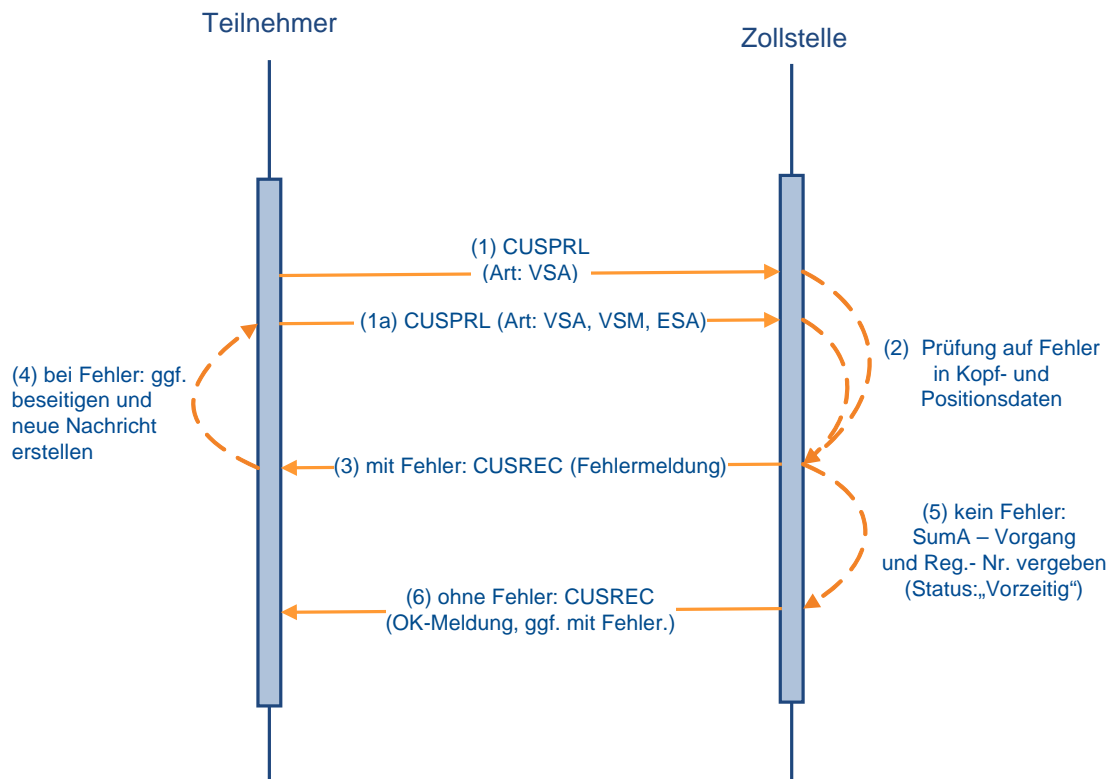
Teilnehmer

Zollstelle

(1) CUSPRL
(Art: VSA)

(1a) CUSPRL (Art: VSA, VSM, ESA)

(2) Prüfung auf Fehler in Kopf- und Positionsdaten

(4) bei Fehler: ggf. beseitigen und neue Nachricht erstellen

(3) mit Fehler: CUSREC (Fehlermeldung)

(5) kein Fehler: SumA – Vorgang und Reg.- Nr. vergeben (Status:„Vorzeitig“)

(6) ohne Fehler: CUSREC
(OK-Meldung, ggf. mit Fehler.)